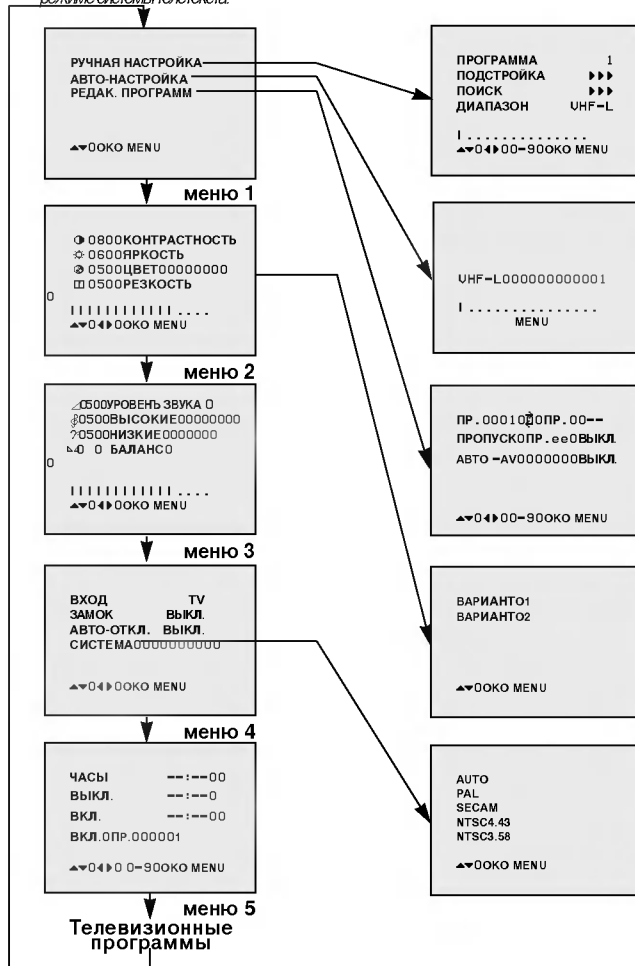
режиме системы телетекста.

РУЧНАЯ НАСТРОЙКА
АВТО-НАСТРОЙКА
РЕДАК. ПРОГРАММ

▲▼ООКО MENU

меню 1

0800КОНТРАСТНОСТЬ
0600ЯРКОСТЬ
0500ЦВЕТ00000000
0500РЕЗКОСТЬ

0

▲▼0◀▶ООКО MENU

меню 2

0500УРОВЕНЬ ЗВУКА 0
0500ВЫСОКИЕ00000000
0500НИЗКИЕ0000000
0 0 БАЛАНС0

0

▲▼0◀▶ООКО MENU

меню 3

ВХОД TV
ЗАМОК ВЫКЛ.
АВТО-ОТКЛ. ВЫКЛ.
СИСТЕМА0000000000

▲▼0◀▶ООКО MENU

меню 4

ЧАСЫ --:--00
ВЫКЛ. --:--0
ВКЛ. --:--00
ВКЛ.0ПР.000001

▲▼0◀▶0 0-9ООКО MENU

меню 5

Телевизионные программы

ПРОГРАММА 1
ПОДСТРОЙКА ▶▶▶
ПОИСК ▶▶▶
ДИАПАЗОН VHF-L

I . . . . . . . . . . . . . .
▲▼0◀▶00-9ООКО MENU

VHF-L000000000001

I . . . . . . . . . . . . . .
MENU

ПР.000100ПР.00--
ПРОПУСКОПР.ee0ВЫКЛ.
АВТО -AV0000000ВЫКЛ.

▲▼0◀▶00-9ООКО MENU

ВАРИАНТО1
ВАРИАНТО2

▲▼ООКО MENU

AUTO
PAL
SECAM
NTSC4.43
NTSC3.58

▲▼ООКО MENU